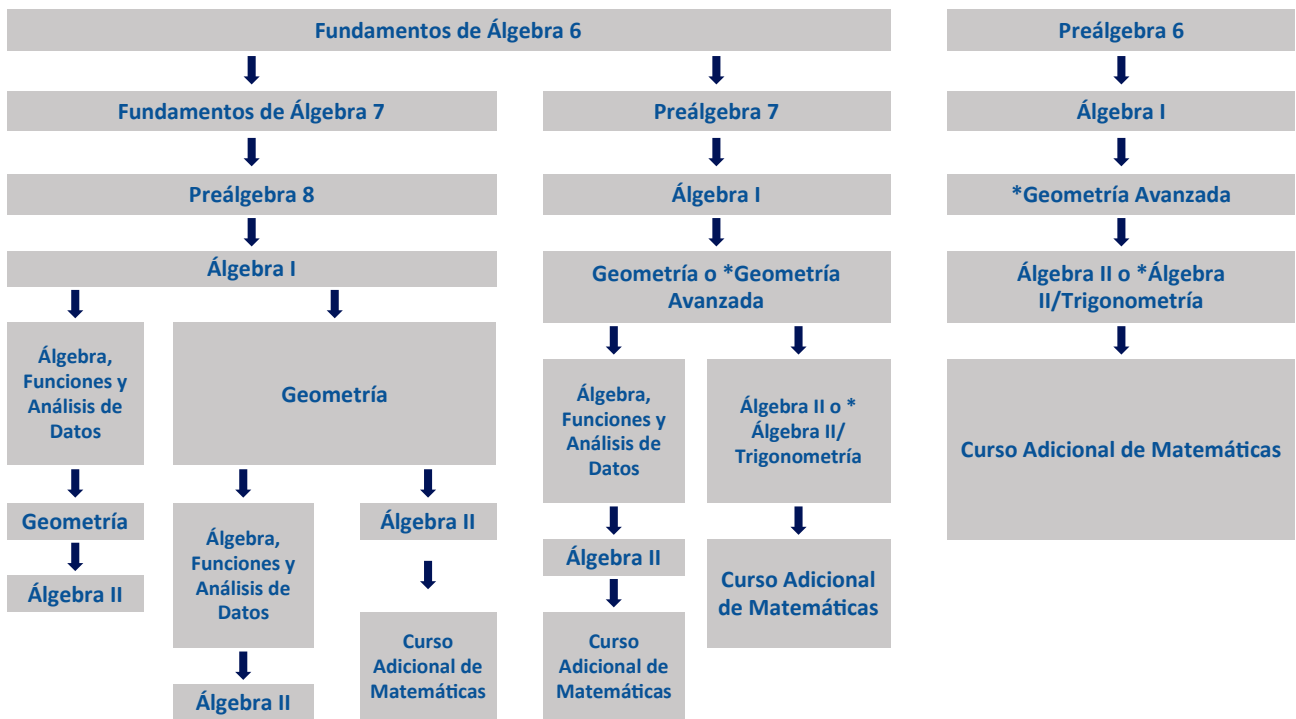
Fundamentos de Álgebra 6

Preálgebra 6

Fundamentos de Álgebra 7

Preálgebra 7

Álgebra I

Preálgebra 8

Álgebra I

*Geometría Avanzada

Álgebra I

Geometría o *Geometría Avanzada

Álgebra II o *Álgebra II/Trigonometría

Álgebra, Funciones y Análisis de Datos

Geometría

Álgebra, Funciones y Análisis de Datos

Álgebra II o * Álgebra II/ Trigonometría

Curso Adicional de Matemáticas

Geometría

Álgebra, Funciones y Análisis de Datos

Álgebra II

Álgebra II

Álgebra II

Curso Adicional de Matemáticas

Curso Adicional de Matemáticas

Curso Adicional de Matemáticas

Álgebra II